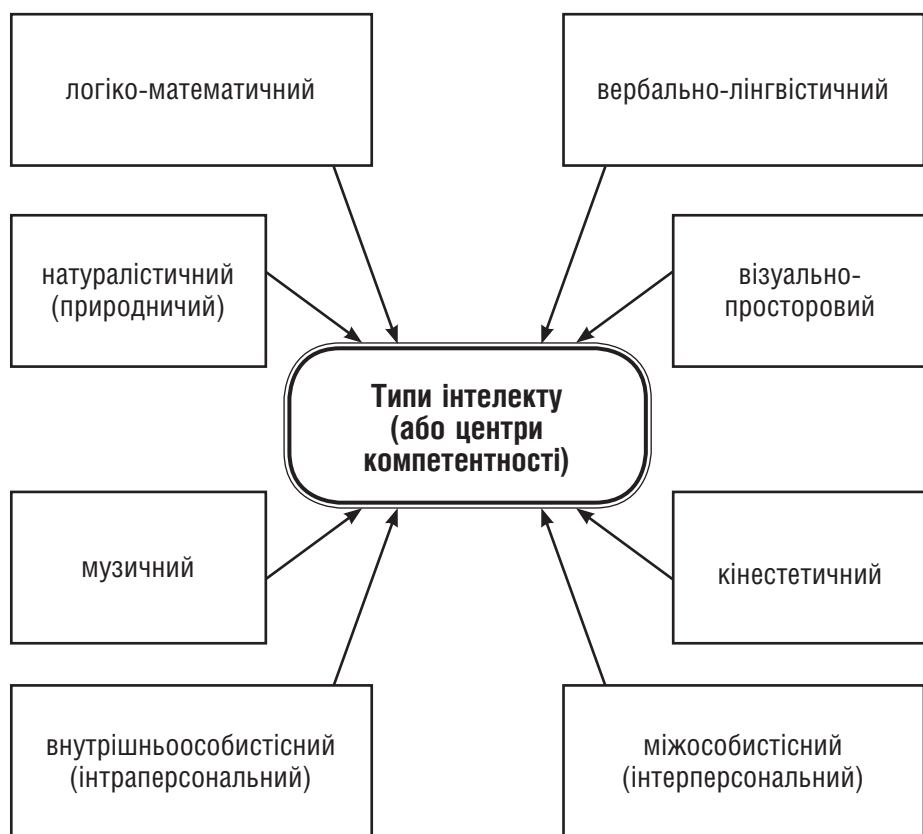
логіко-математичний

вербально-лінгвістичний

натуралістичний (природничий)

візуально-просторовий

Типи інтелекту (або центри компетентності)

музичний

кінестетичний

внутрішньоособистісний (інтраперсональний)

міжособистісний (інтерперсональний)